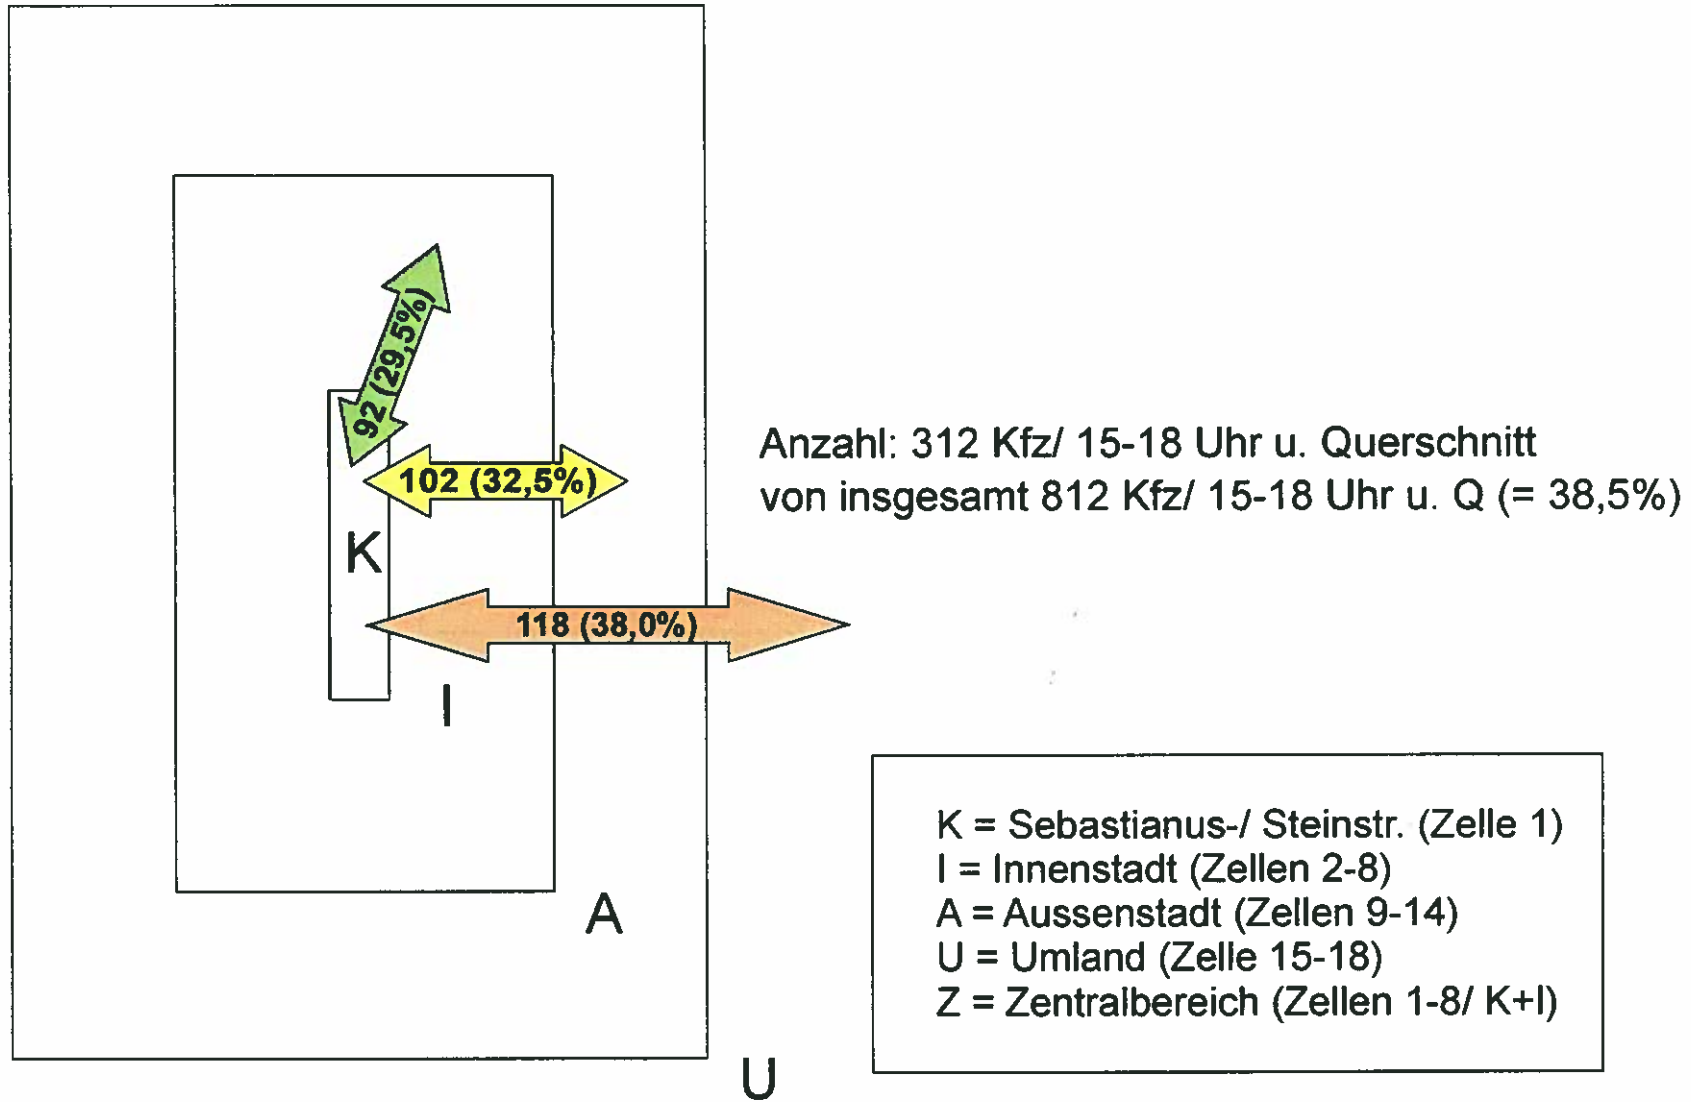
92 (29,5%)

102 (32,5%)

K

118 (38,0%)

I

A

U

Anzahl: 312 Kfz/ 15-18 Uhr u. Querschnitt
von insgesamt 812 Kfz/ 15-18 Uhr u. Q (= 38,5%)

K = Sebastianus-/ Steinstr. (Zelle 1)
I = Innenstadt (Zellen 2-8)
A = Aussenstadt (Zellen 9-14)
U = Umland (Zelle 15-18)
Z = Zentralbereich (Zellen 1-8/ K+I)